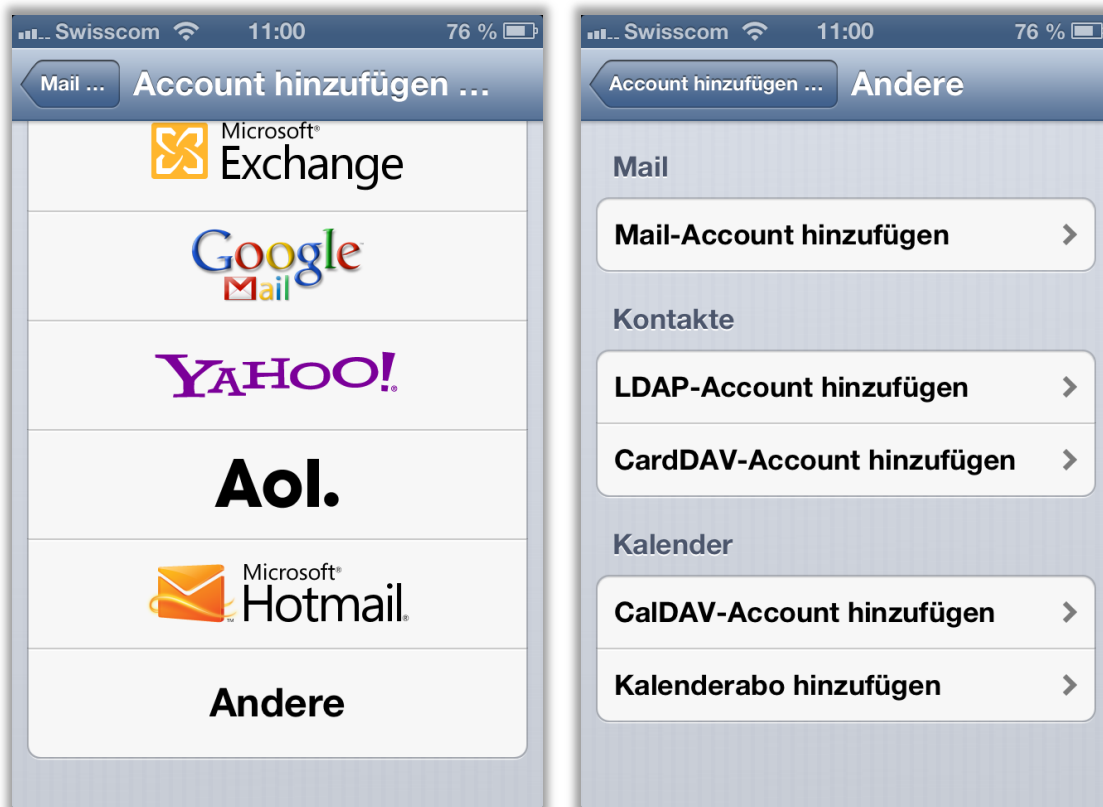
Swisscom 11:00 76 %

Mail ... Account hinzufügen ...

Microsoft® Exchange

Google Mail

YAHOO!

Aol.

Microsoft® Hotmail

Andere

Swisscom 11:00 76 %

Account hinzufügen ... Andere

Mail

Mail-Account hinzufügen

Kontakte

LDAP-Account hinzufügen

CardDAV-Account hinzufügen

Kalender

CalDAV-Account hinzufügen

Kalenderabo hinzufügen